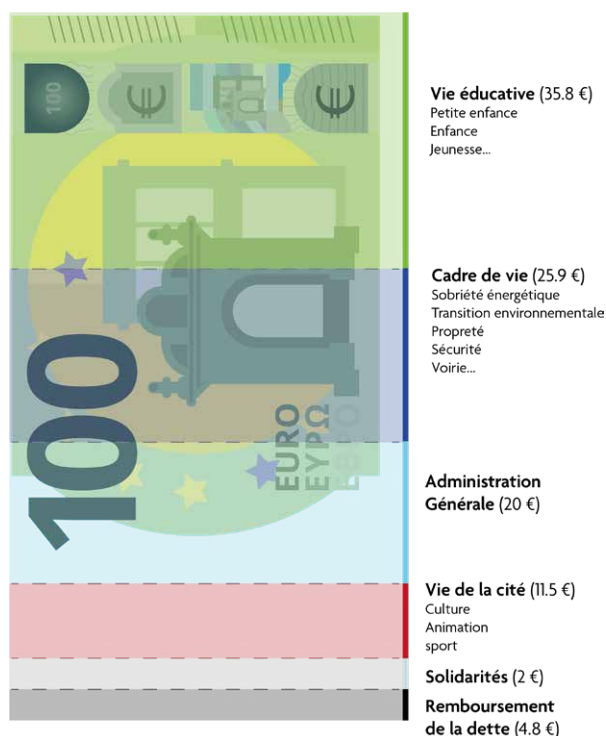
100
€
€
100
EURO
ΕΥΡΩ

Vie éducative (35.8 €)
Petite enfance
Enfance
Jeunesse...

Cadre de vie (25.9 €)
Sobriété énergétique
Transition environnementale
Propreté
Sécurité
Voirie...

Administration Générale (20 €)

Vie de la cité (11.5 €)
Culture
Animation
sport

Solidarités (2 €)

Remboursement de la dette (4.8 €)